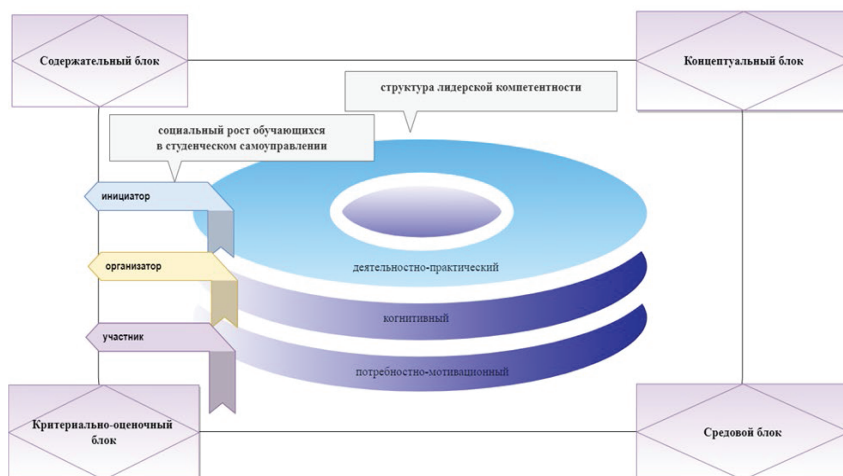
Содержательный блок

Концептуальный блок

структура лидерской компетентности

социальный рост обучающихся в студенческом самоуправлении

инициатор

организатор

участник

деятельностно-практический

когнитивный

потребностно-мотивационный

Критериально-оценочный блок

Средовой блок